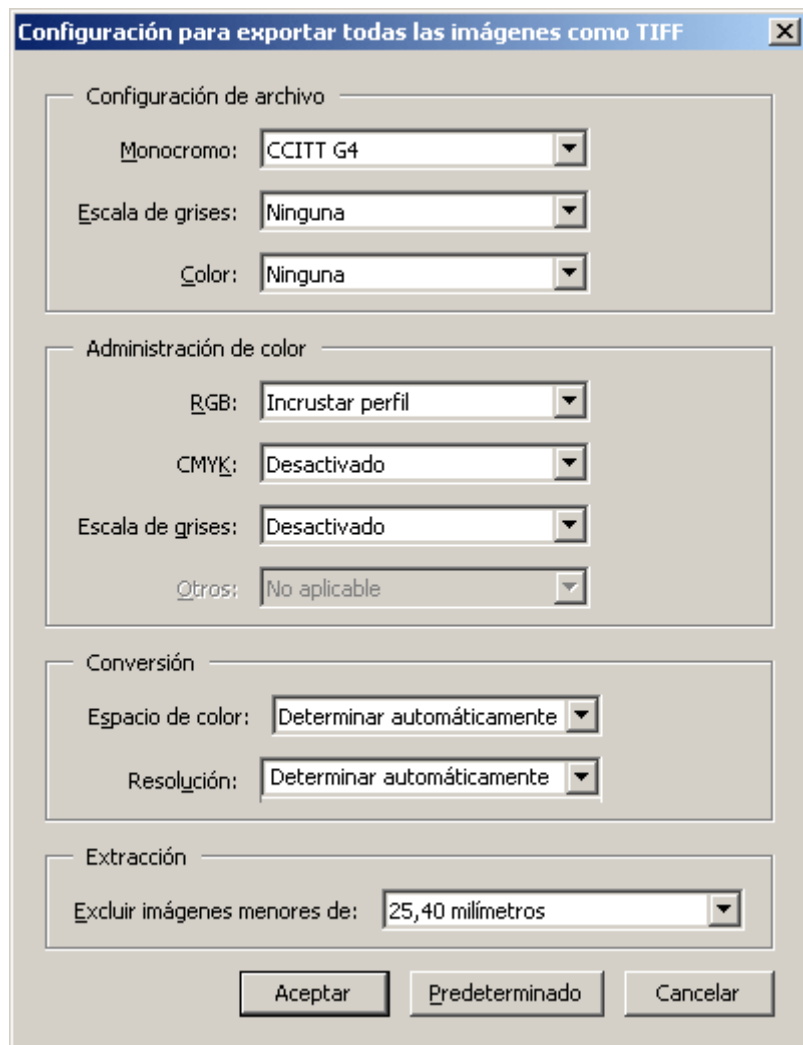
Configuración para exportar todas las imágenes como TIFF

Configuración de archivo

Monocromo: CCITT G4

Escala de grises: Ninguna

Color: Ninguna

Administración de color

RGB: Incrustar perfil

CMYK: Desactivado

Escala de grises: Desactivado

Otros: No aplicable

Conversión

Espacio de color: Determinar automáticamente

Resolución: Determinar automáticamente

Extracción

Excluir imágenes menores de: 25,40 milímetros

Aceptar

Predeterminado

Cancelar